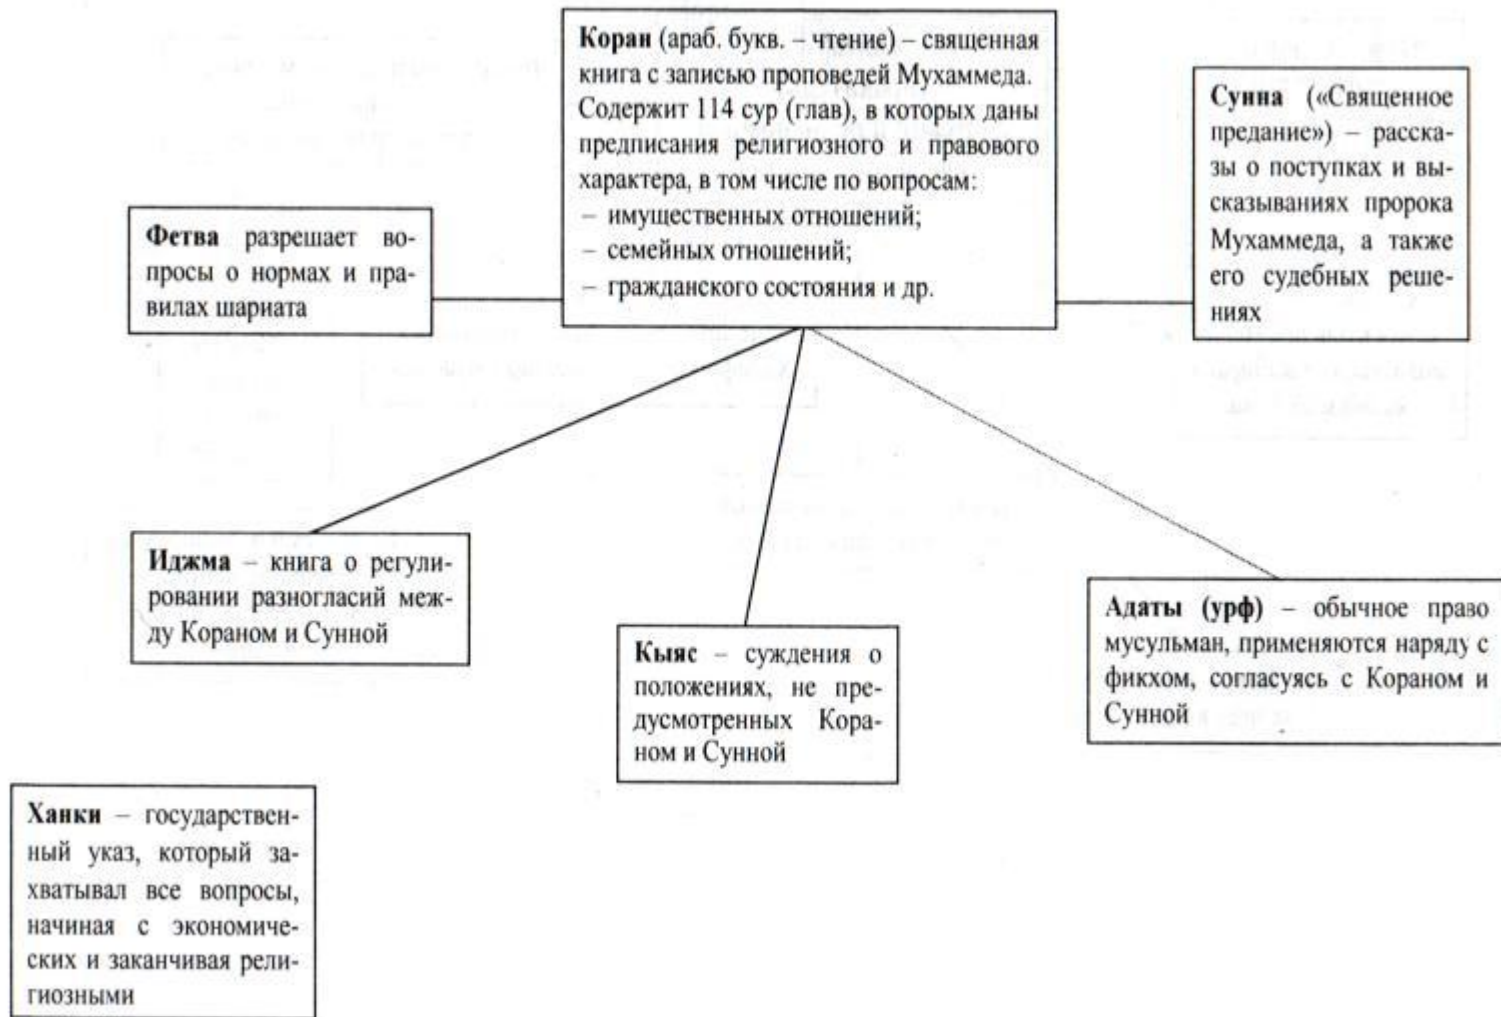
Коран (араб. букв. – чтение) – священная книга с записью проповедей Мухаммеда. Содержит 114 сур (глав), в которых даны предписания религиозного и правового характера, в том числе по вопросам:
– имущественных отношений;
– семейных отношений;
– гражданского состояния и др.

Фетва разрешает вопросы о нормах и правилах шариата

Сунна («Священное предание») – рассказы о поступках и высказываниях пророка Мухаммеда, а также его судебных решениях

Иджма – книга о регулировании разногласий между Кораном и Сунной

Кыяс – суждения о положениях, не предусмотренных Кораном и Сунной

Адаты (урф) – обычное право мусульман, применяются наряду с фикхом, согласуясь с Кораном и Сунной

Ханки – государственный указ, который захватывал все вопросы, начиная с экономических и заканчивая религиозными